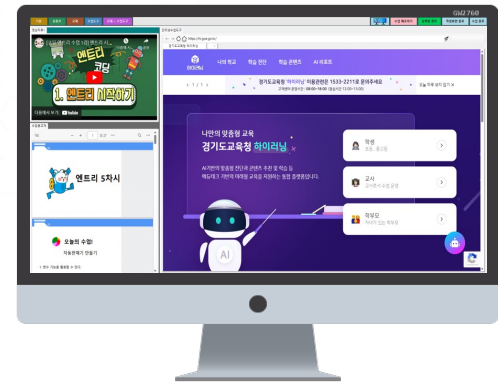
GM2760

엔트리 코딩

1. 엔트리 시작하기

엔트리 5차시

오늘의 수업

https://hi.goe.go.kr/

나의 학교 학습 진단 학습 콘텐츠 AI 리포트

경기도교육청 '하이러닝' 이용관련 1533-2211로 문의주세요

나만의 맞춤형 교육
경기도교육청 하이러닝

AI 기반의 맞춤형 진단과 콘텐츠 추천 및 학습 등 에듀테크 기반의 차세대 교육을 지원하는 통합 플랫폼입니다.

학생

교사

학부모

AI